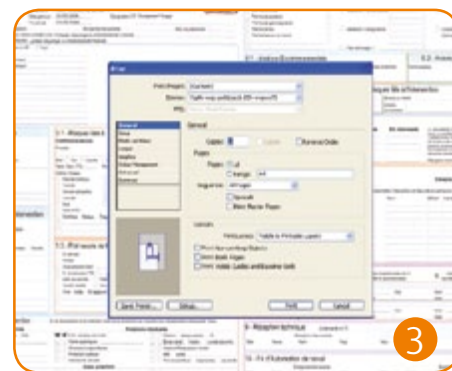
Print
General
Copies:
Pages
All
Range:
Print
Layout
Save Preset...
Setup...
Print
Cancel
3.1 - Risques liés à
3.2 - Risques liés à l'intervention
5.1 - Analyse Environnementale
6 - Réception technique
10 - Fin d'intervention de travail
3